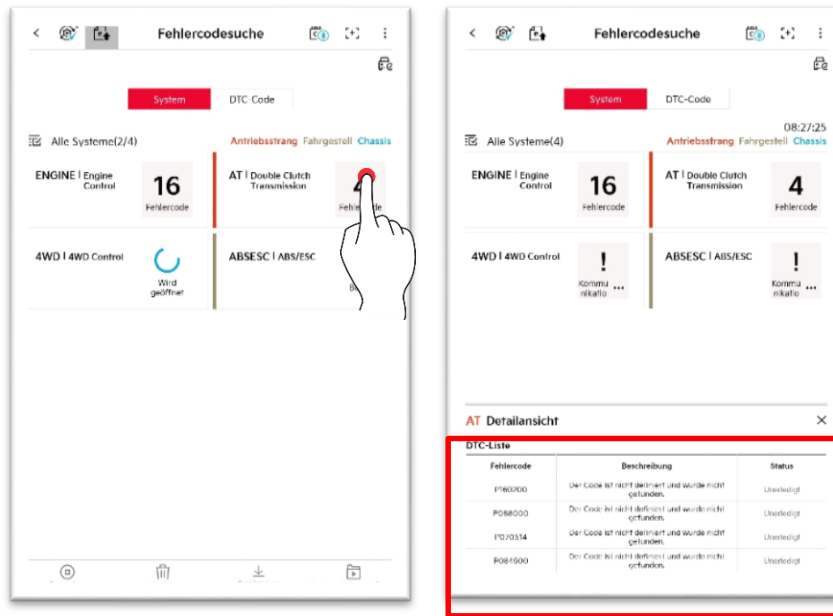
Fehlercodesuche

System DTC-Code

Alle Systeme(2/4) Antriebsstrang Fahrgestell Chassis

ENGINE | Engine Control
16
Fehlercode

AT | Double Clutch Transmission
4
Fehle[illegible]de

4WD | 4WD Control
Wird geöffnet

ABSESC | ABS/ESC

Fehlercodesuche

System DTC-Code

08:27:25

Alle Systeme(4) Antriebsstrang Fahrgestell Chassis

ENGINE | Engine Control
16
Fehlercode

AT | Double Clutch Transmission
4
Fehlercode

4WD | 4WD Control
!
Kommunikatio ...

ABSESC | ABS/ESC
!
Kommunikatio ...

AT Detailansicht

DTC-Liste

| Fehlercode | Beschreibung | Status |
|---|---|---|
| P160700 | Der Code ist nicht definiert und wurde nicht gefunden. | Unerledigt |
| P068000 | Der Code ist nicht definiert und wurde nicht gefunden. | Unerledigt |
| P070514 | Der Code ist nicht definiert und wurde nicht gefunden. | Unerledigt |
| P084600 | Der Code ist nicht definiert und wurde nicht gefunden. | Unerledigt |